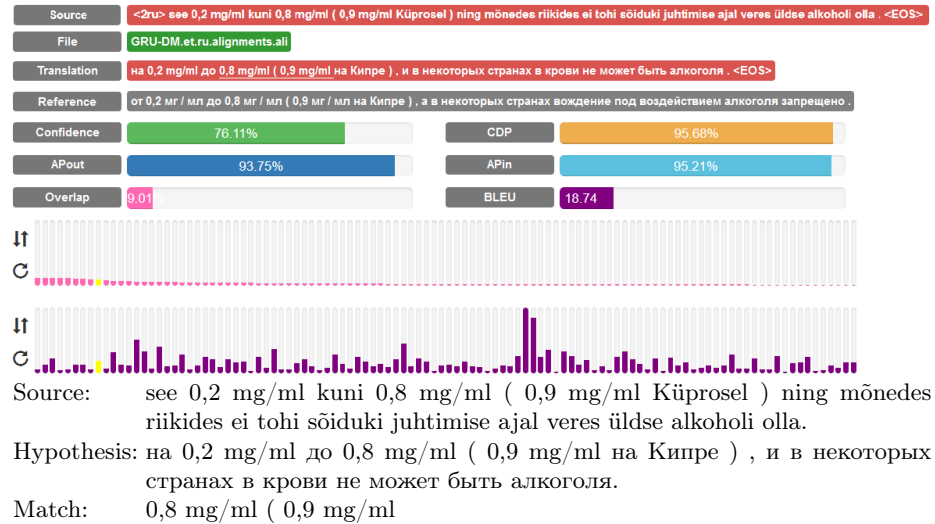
Source | <2ru> see 0,2 mg/ml kuni 0,8 mg/ml ( 0,9 mg/ml Küprosel ) ning mõnedes riikides ei tohi sõiduki juhtimise ajal veres üldse alkoholi olla . <EOS>

File | GRU-DM.et.ru.alignments.ali

Translation | на 0,2 mg/ml до 0,8 mg/ml ( 0,9 mg/ml на Кипре ) , и в некоторых странах в крови не может быть алкоголя . <EOS>

Reference | от 0,2 мг / мл до 0,8 мг / мл ( 0,9 мг / мл на Кипре ) , а в некоторых странах вождение под воздействием алкоголя запрещено .

Confidence 76.11%

CDP 95.68%

APout 93.75%

APin 95.21%

Overlap 9.01

BLEU 18.74

Source: see 0,2 mg/ml kuni 0,8 mg/ml ( 0,9 mg/ml Küprosel ) ning mõnedes riikides ei tohi sõiduki juhtimise ajal veres üldse alkoholi olla.

Hypothesis: на 0,2 mg/ml до 0,8 mg/ml ( 0,9 mg/ml на Кипре ) , и в некоторых странах в крови не может быть алкоголя.

Match: 0,8 mg/ml ( 0,9 mg/ml